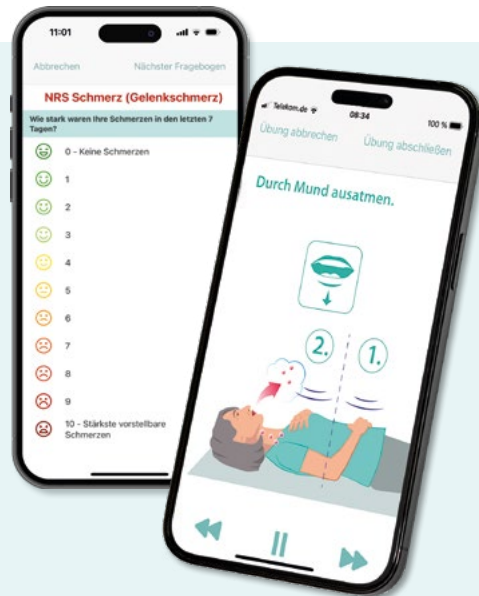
11:01

Abbrechen

Nächster Fragebogen

NRS Schmerz (Gelenkschmerz)

Wie stark waren Ihre Schmerzen in den letzten 7 Tagen?

0 - Keine Schmerzen

1

2

3

4

5

6

7

8

9

10 - Stärkste vorstellbare Schmerzen

Telekom.de

08:34

100 %

Übung abbrechen

Übung abschließen

Durch Mund ausatmen.

2.

1.